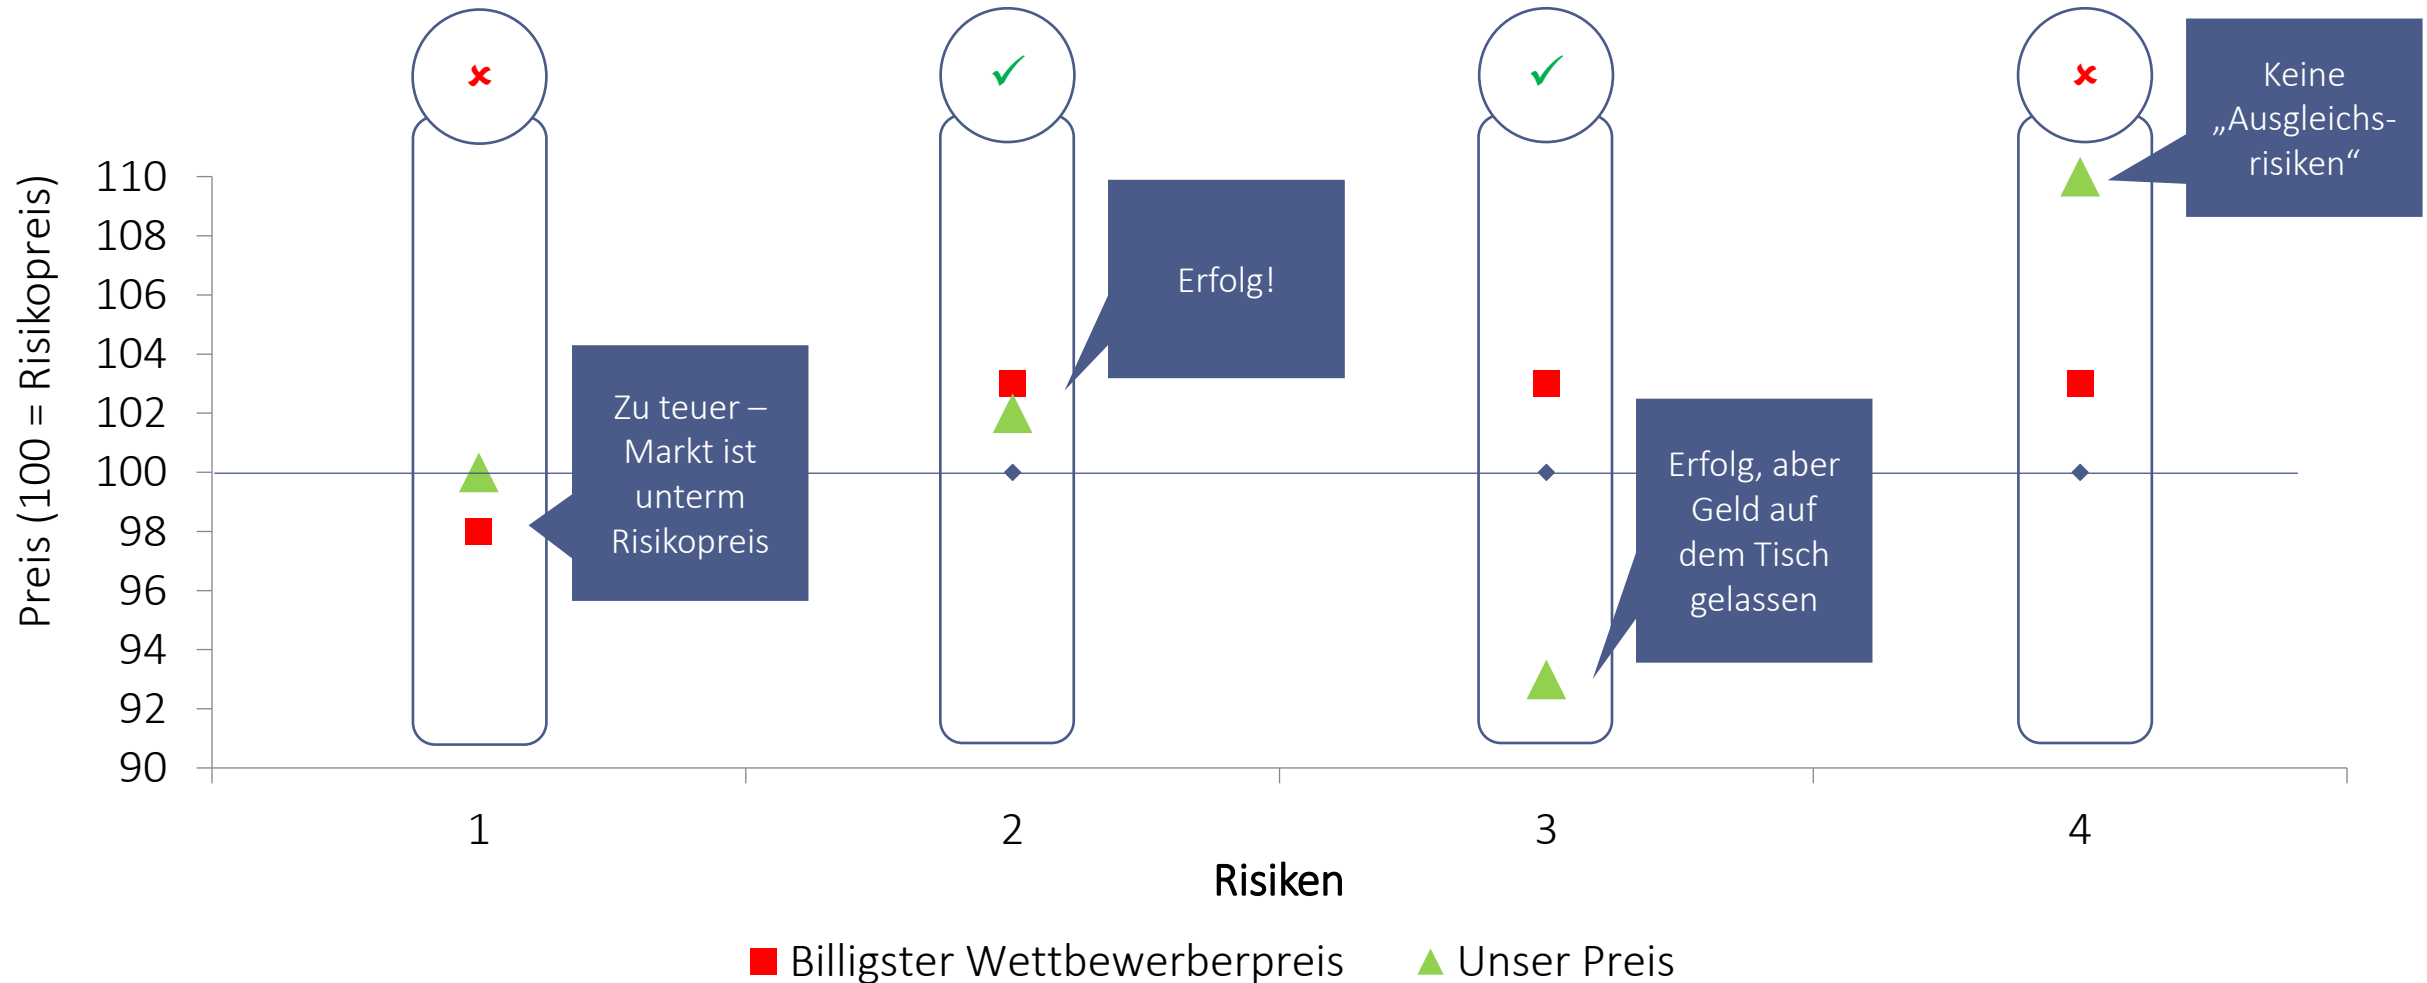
Keine „Ausgleichsrisiken“

Erfolg!

Zu teuer – Markt ist unterm Risikopreis

Erfolg, aber Geld auf dem Tisch gelassen

Preis (100 = Risikopreis)

110
108
106
104
102
100
98
96
94
92
90

1
2
3
4

Risiken

Billigster Wettbewerberpreis
Unser Preis